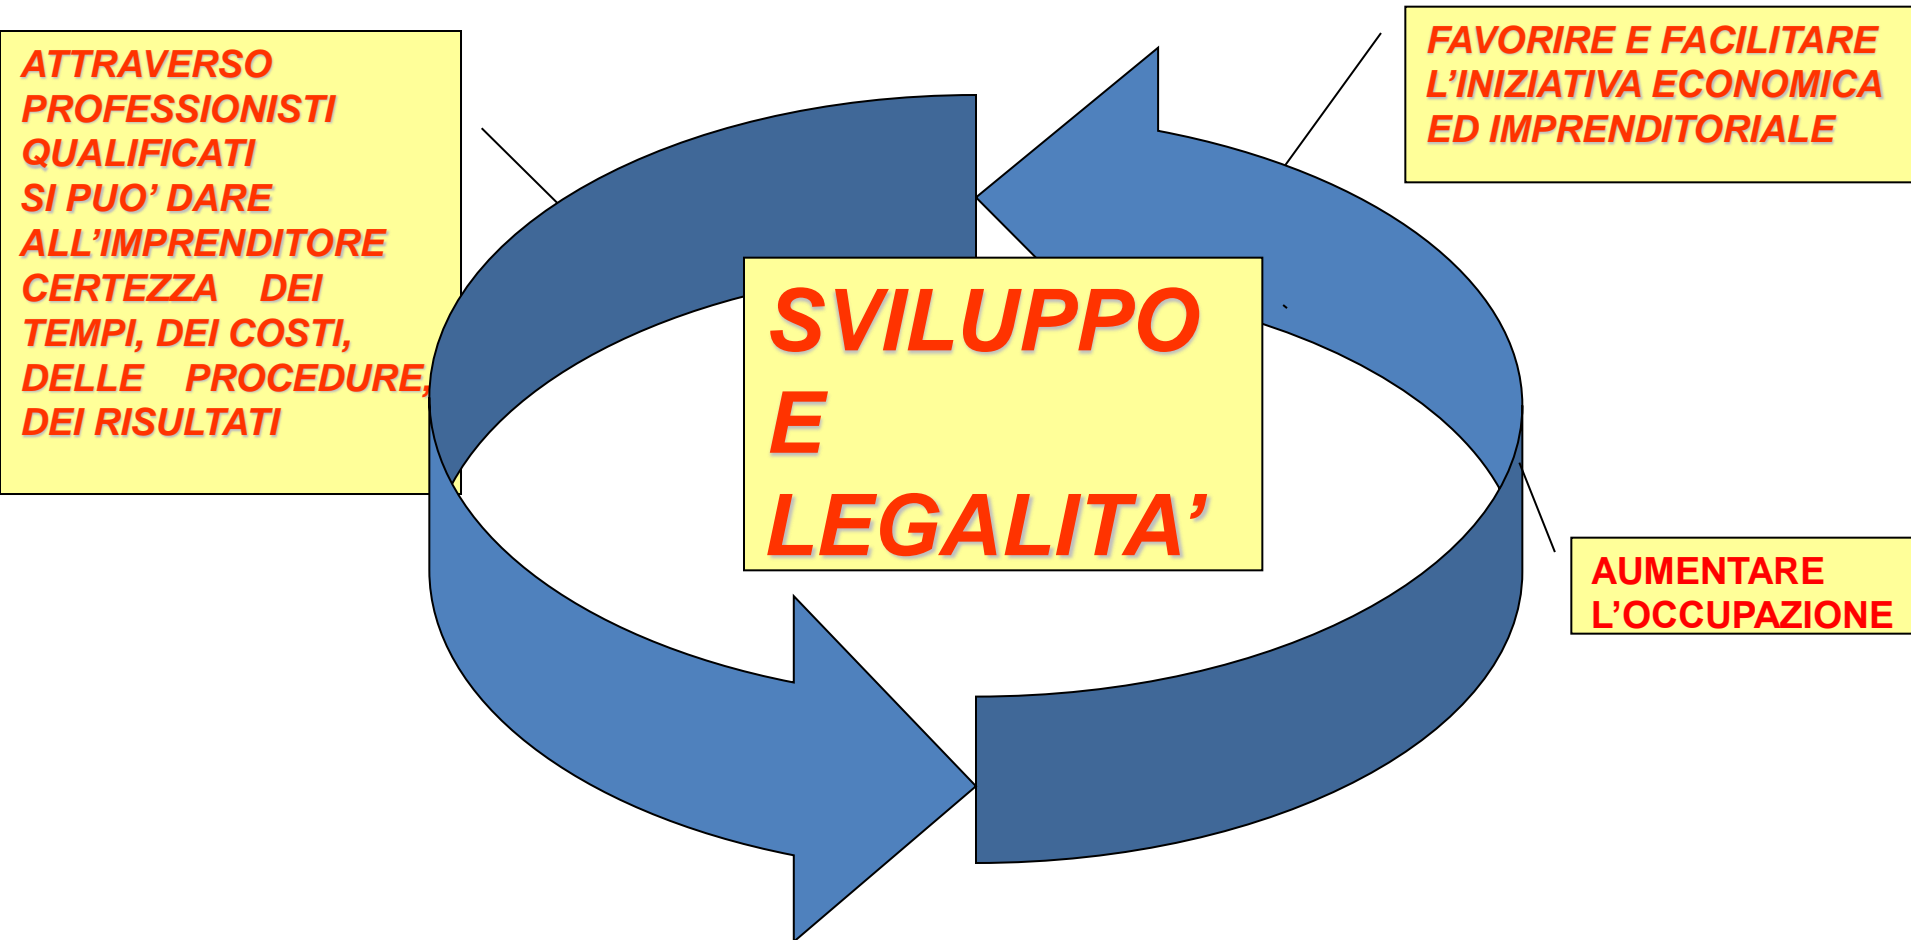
ATTRAVERSO PROFESSIONISTI QUALIFICATI SI PUO' DARE ALL'IMPRENDITORE CERTEZZA DEI TEMPI, DEI COSTI, DELLE PROCEDURE, DEI RISULTATI

FAVORIRE E FACILITARE L'INIZIATIVA ECONOMICA ED IMPRENDITORIALE

SVILUPPO E LEGALITA'

AUMENTARE L'OCCUPAZIONE